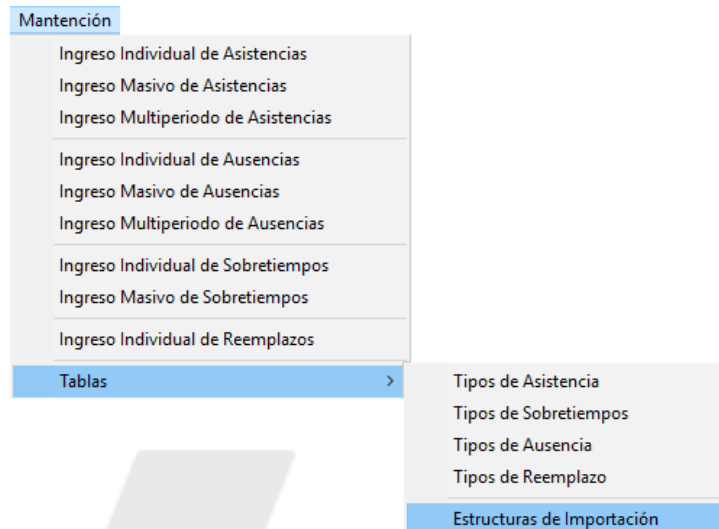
Mantención

Ingreso Individual de Asistencias
Ingreso Masivo de Asistencias
Ingreso Multiperiodo de Asistencias

Ingreso Individual de Ausencias
Ingreso Masivo de Ausencias
Ingreso Multiperiodo de Ausencias

Ingreso Individual de Sobretiempos
Ingreso Masivo de Sobretiempos

Ingreso Individual de Reemplazos

Tablas >

Tipos de Asistencia
Tipos de Sobretiempos
Tipos de Ausencia
Tipos de Reemplazo

Estructuras de Importación